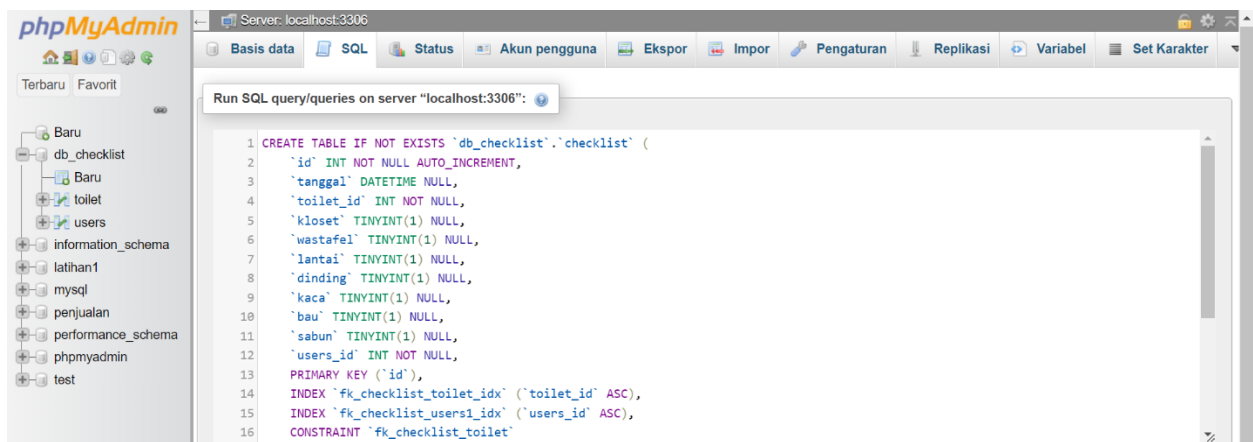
phpMyAdmin

Terbaru Favorit

Baru
db_checklist
Baru
toilet
users
information_schema
latihan1
mysql
penjualan
performance_schema
phpmyadmin
test

Server: localhost:3306

Basis data SQL Status Akun pengguna Ekspor Impor Pengaturan Replikasi Variabel Set Karakter

Run SQL query/queries on server "localhost:3306":

1 CREATE TABLE IF NOT EXISTS `db_checklist`.`checklist` (
2 `id` INT NOT NULL AUTO_INCREMENT,
3 `tanggal` DATETIME NULL,
4 `toilet_id` INT NOT NULL,
5 `kloset` TINYINT(1) NULL,
6 `wastafel` TINYINT(1) NULL,
7 `lantai` TINYINT(1) NULL,
8 `dinding` TINYINT(1) NULL,
9 `kaca` TINYINT(1) NULL,
10 `bau` TINYINT(1) NULL,
11 `sabun` TINYINT(1) NULL,
12 `users_id` INT NOT NULL,
13 PRIMARY KEY (`id`),
14 INDEX `fk_checklist_toilet_idx` (`toilet_id` ASC),
15 INDEX `fk_checklist_users1_idx` (`users_id` ASC),
16 CONSTRAINT `fk_checklist_toilet`